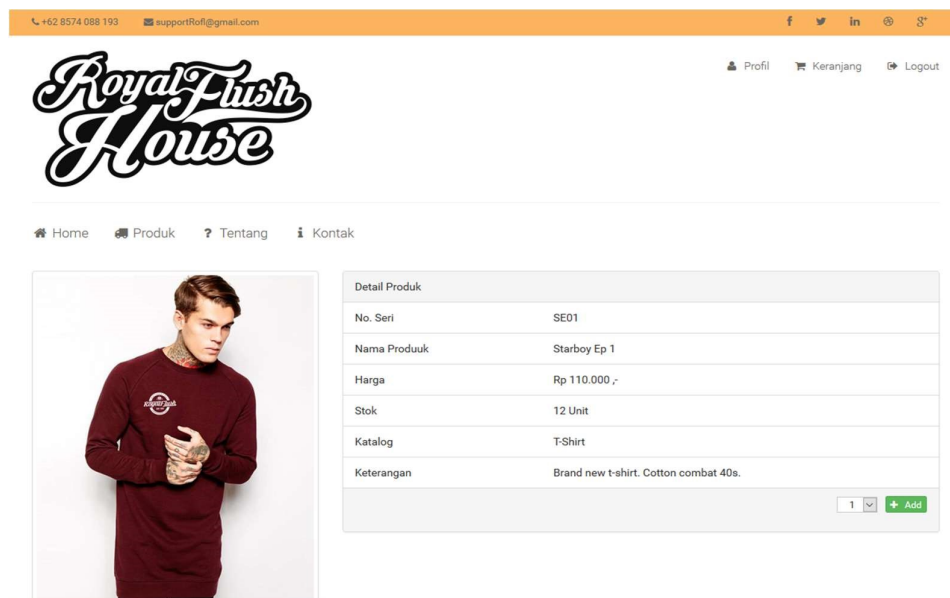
+62 8574 088 193 supportRofl@gmail.com

Profil Keranjang Logout

Royal Flush House

Home Produk Tentang Kontak

Royal Flush

| Detail Produk | |
|---|---|
| No. Seri | SE01 |
| Nama Produuk | Starboy Ep 1 |
| Harga | Rp 110.000 ,- |
| Stok | 12 Unit |
| Katalog | T-Shirt |
| Keterangan | Brand new t-shirt. Cotton combat 40s. |

1 + Add